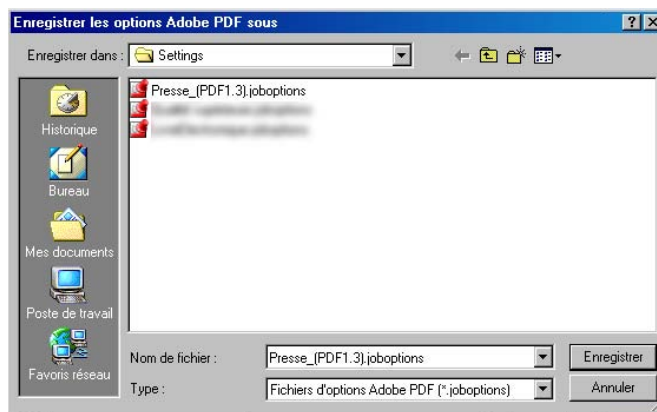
Enregistrer les options Adobe PDF sous

?

Enregistrer dans : Settings

Historique

Bureau

Mes documents

Poste de travail

Favoris réseau

Presse_(PDF1.3).joboptions

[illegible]

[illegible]

Nom de fichier : Presse_(PDF1.3).joboptions

Enregistrer

Type : Fichiers d'options Adobe PDF (*.joboptions)

Annuler